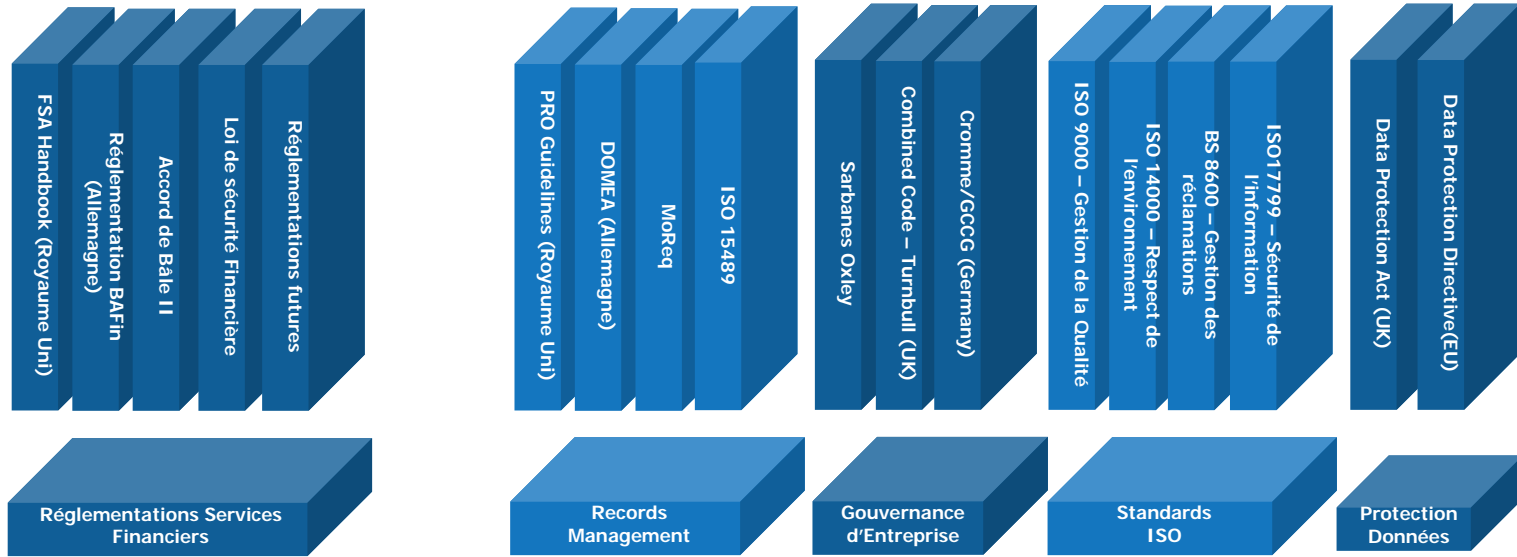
FSA Handbook (Royaume Uni)

Réglementation BAFin (Allemagne)

Accord de Bâle II

Loi de sécurité Financière

Réglementations futures

Réglementations Services Financiers

PRO Guidelines (Royaume Uni)

DOMEA (Allemagne)

MoReq

ISO 15489

Records Management

Sarbanes Oxley

Combined Code – Turnbull (UK)

Cromme/GCCG (Germany)

Gouvernance d'Entreprise

ISO 9000 – Gestion de la Qualité

ISO 14000 – Respect de l'environnement

BS 8600 – Gestion des réclamations

ISO17799 – Sécurité de l'information

Standards ISO

Data Protection Act (UK)

Data Protection Directive(EU)

Protection Données